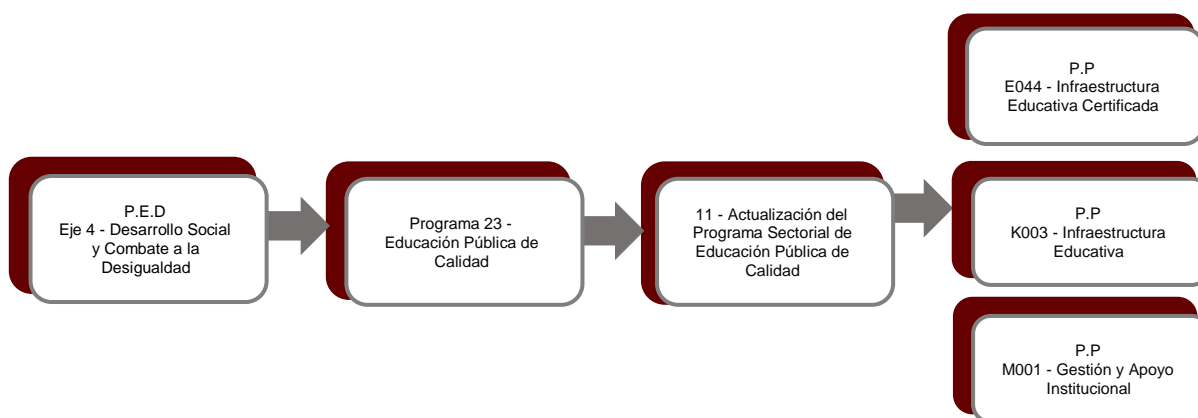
P.E.D
Eje 4 - Desarrollo Social y Combate a la Desigualdad

Programa 23 - Educación Pública de Calidad

11 - Actualización del Programa Sectorial de Educación Pública de Calidad

P.P
E044 - Infraestructura Educativa Certificada

P.P
K003 - Infraestructura Educativa

P.P
M001 - Gestión y Apoyo Institucional